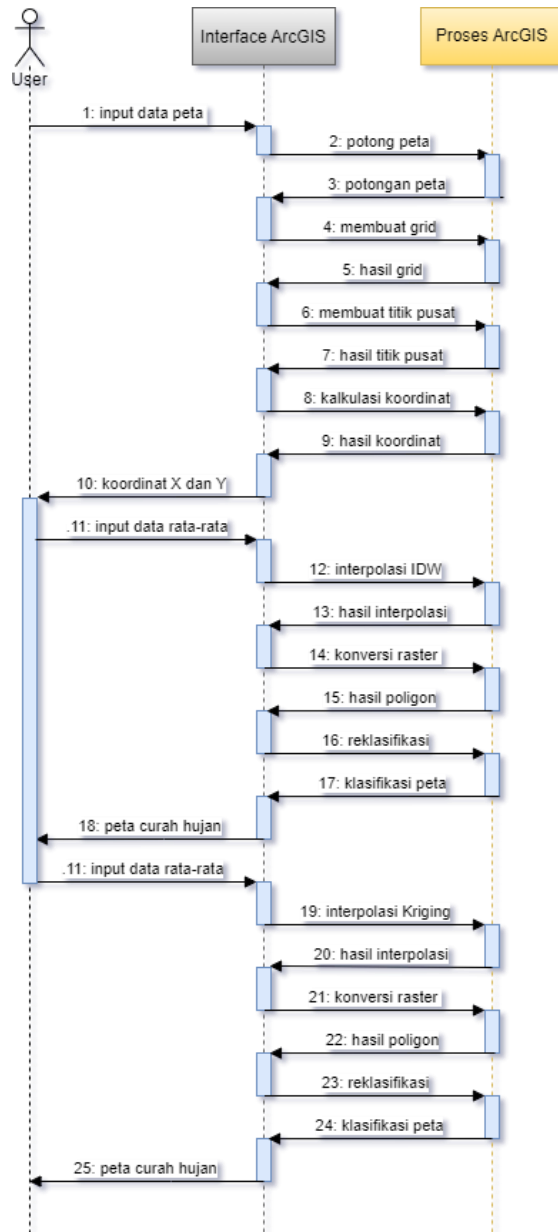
User

Interface ArcGIS

Proses ArcGIS

1: input data peta

2: potong peta

3: potongan peta

4: membuat grid

5: hasil grid

6: membuat titik pusat

7: hasil titik pusat

8: kalkulasi koordinat

9: hasil koordinat

10: koordinat X dan Y

.11: input data rata-rata

12: interpolasi IDW

13: hasil interpolasi

14: konversi raster

15: hasil poligon

16: reklasifikasi

17: klasifikasi peta

18: peta curah hujan

.11: input data rata-rata

19: interpolasi Kriging

20: hasil interpolasi

21: konversi raster

22: hasil poligon

23: reklasifikasi

24: klasifikasi peta

25: peta curah hujan